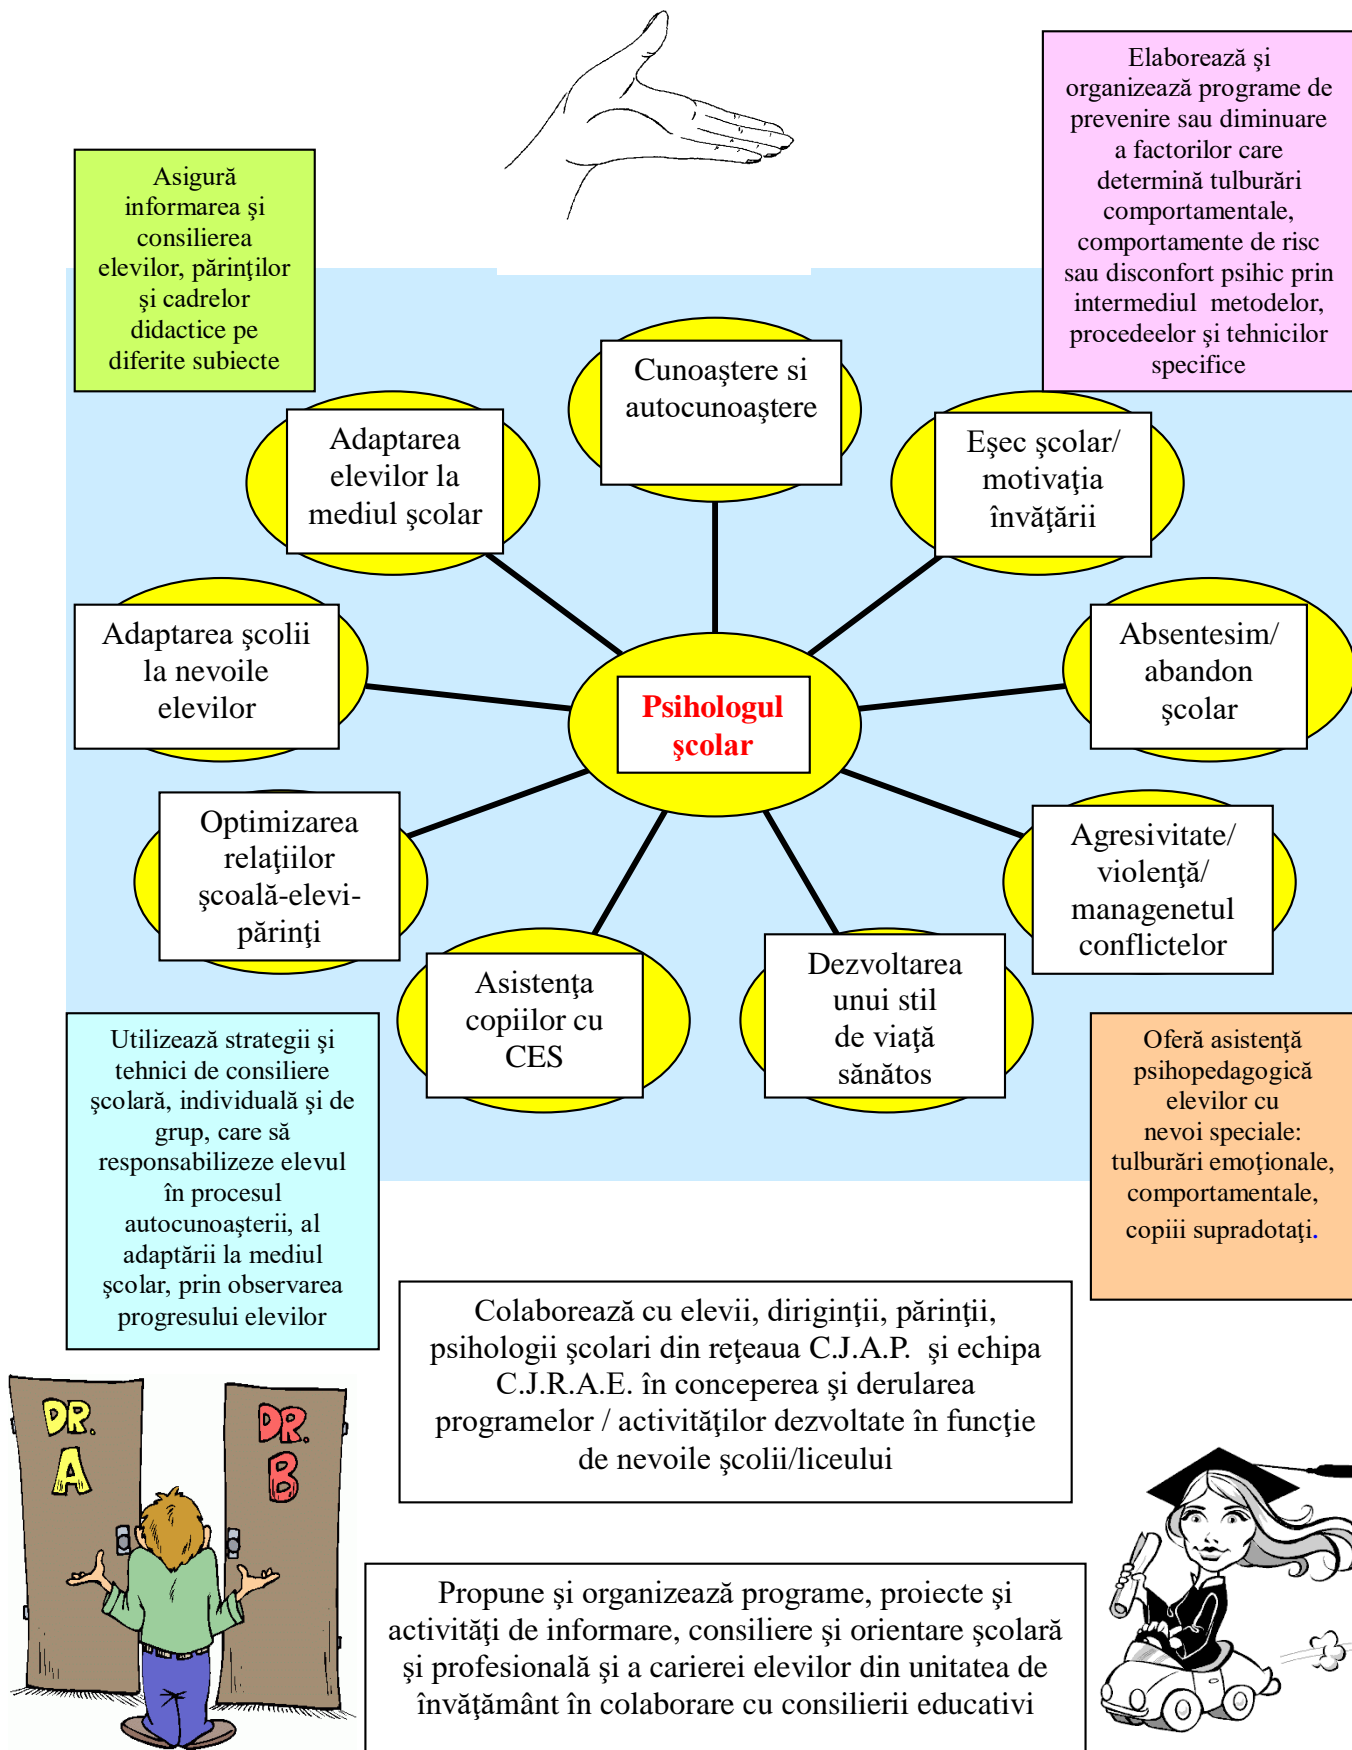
Asigură informarea şi consilierea elevilor, părinţilor şi cadrelor didactice pe diferite subiecte

Elaborează şi organizează programe de prevenire sau diminuare a factorilor care determină tulburări comportamentale, comportamente de risc sau disconfort psihic prin intermediul metodelor, procedeelor şi tehnicilor specifice

Cunoaştere si autocunoaştere

Adaptarea elevilor la mediul şcolar

Eşec şcolar/ motivaţia învăţării

Adaptarea şcolii la nevoile elevilor

Psihologul şcolar

Absentesim/ abandon şcolar

Optimizarea relaţiilor şcoală-elevi-părinţi

Agresivitate/ violenţă/ managenetul conflictelor

Asistenţa copiilor cu CES

Dezvoltarea unui stil de viaţă sănătos

Utilizează strategii şi tehnici de consiliere şcolară, individuală şi de grup, care să responsabilizeze elevul în procesul autocunoaşterii, al adaptării la mediul şcolar, prin observarea progresului elevilor

Oferă asistenţă psihopedagogică elevilor cu nevoi speciale: tulburări emoţionale, comportamentale, copiii supradotaţi.

Colaborează cu elevii, diriginţii, părinţii, psihologii şcolari din reţeaua C.J.A.P. şi echipa C.J.R.A.E. în conceperea şi derularea programelor / activităţilor dezvoltate în funcţie de nevoile şcolii/liceului

DR. A

DR. B

Propune şi organizează programe, proiecte şi activităţi de informare, consiliere şi orientare şcolară şi profesională şi a carierei elevilor din unitatea de învăţământ în colaborare cu consilierii educativi